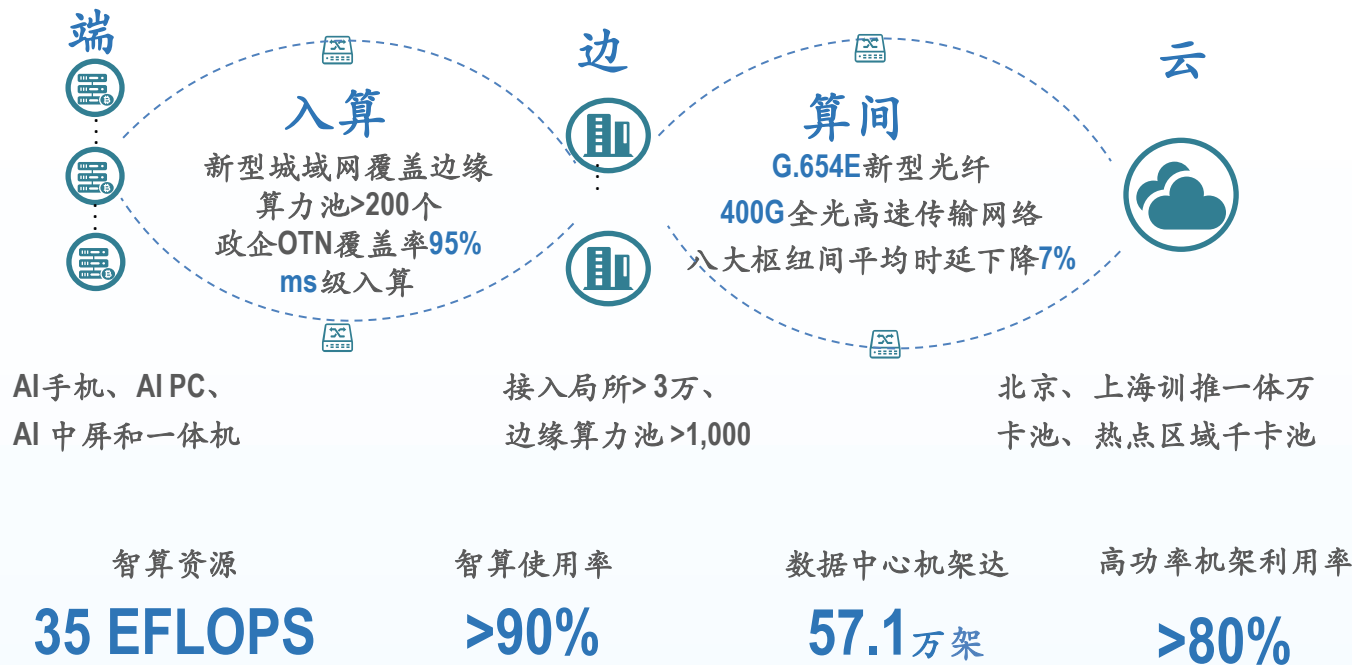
端

边

云

入算

新型城域网覆盖边缘算力池>200个
政企OTN覆盖率95%
ms级入算

算间

G.654E新型光纤
400G全光高速传输网络
八大枢纽间平均时延下降7%

AI手机、AI PC、AI 中屏和一体机

接入局所> 3万、边缘算力池 >1,000

北京、上海训推一体万卡池、热点区域千卡池

智算资源
35 EFLOPS

智算使用率
>90%

数据中心机架达
57.1万架

高功率机架利用率
>80%